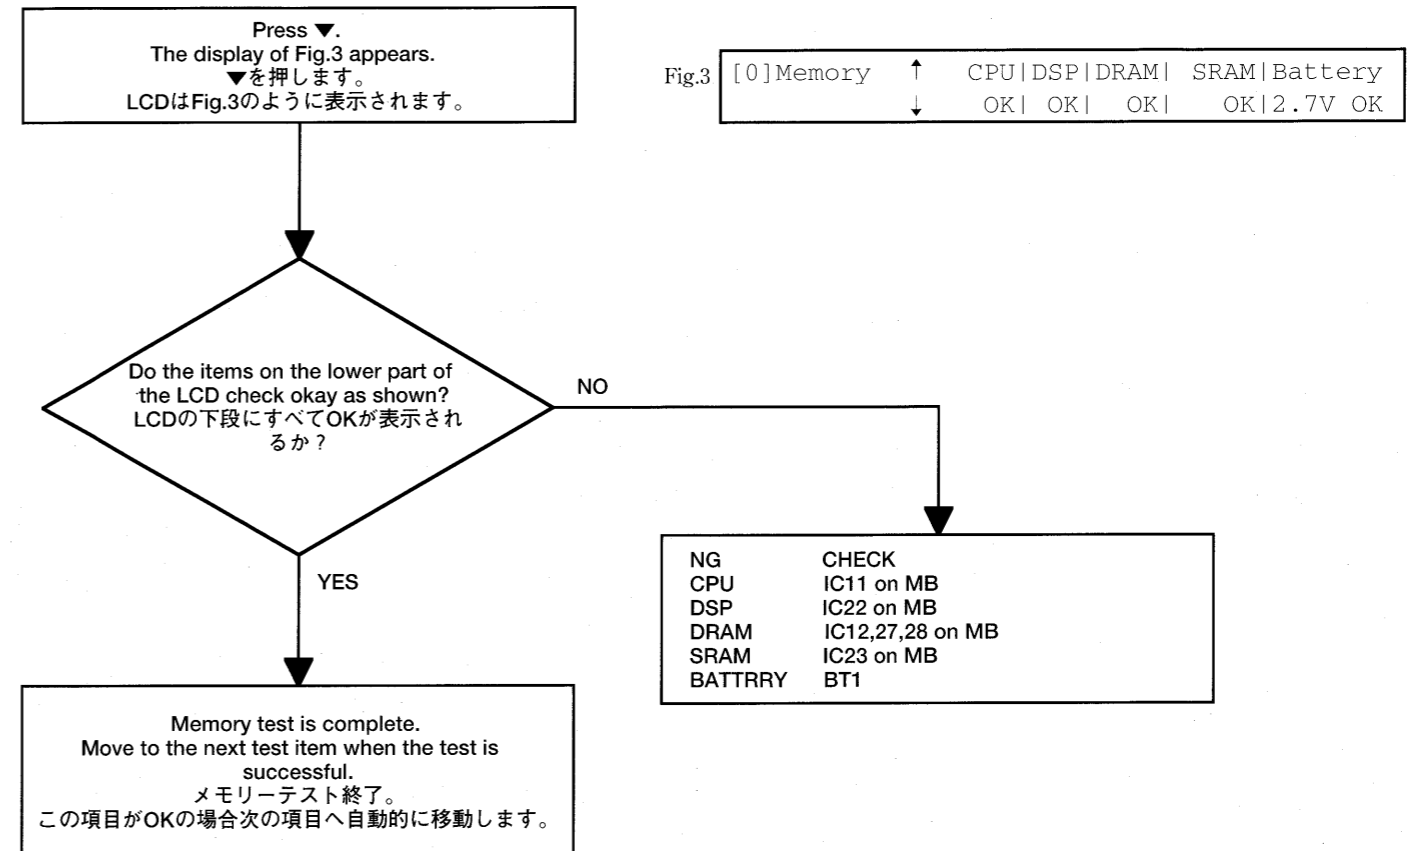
Press ▼.
The display of Fig.3 appears.
▼を押します。
LCDはFig.3のように表示されます。

Fig.3
| [0]Memory | ↑ | CPU\|DSP\|DRAM\| | SRAM\|Battery |
|---|---|---|---|
| | ↓ | OK\| OK\| OK\| | OK\|2.7V OK |

Do the items on the lower part of the LCD check okay as shown?
LCDの下段にすべてOKが表示されるか？

NO

YES

| NG | CHECK |
|---|---|
| CPU | IC11 on MB |
| DSP | IC22 on MB |
| DRAM | IC12,27,28 on MB |
| SRAM | IC23 on MB |
| BATTRRY | BT1 |

Memory test is complete.
Move to the next test item when the test is successful.
メモリーテスト終了。
この項目がOKの場合次の項目へ自動的に移動します。